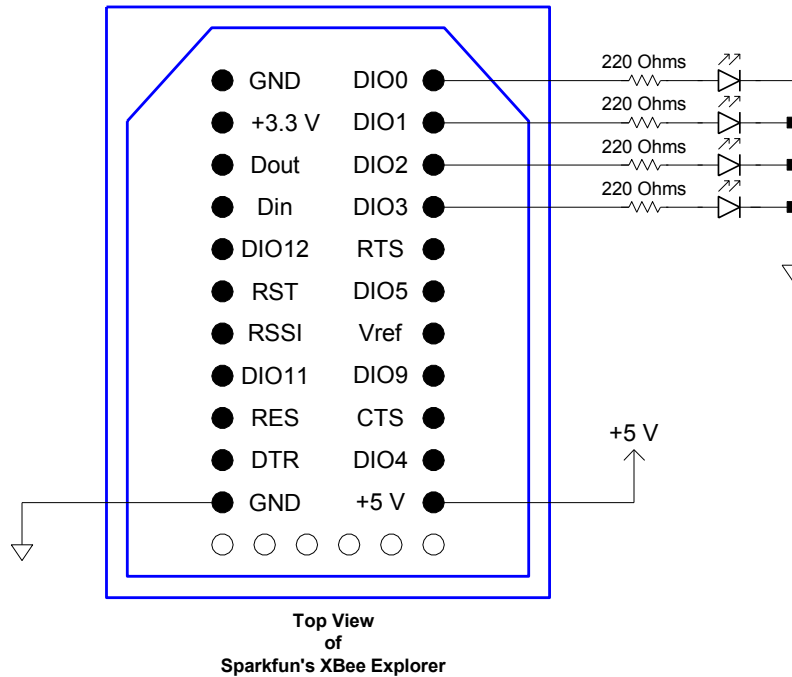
| | |
|---|---|
| GND | DIO0 |
| +3.3 V | DIO1 |
| Dout | DIO2 |
| Din | DIO3 |
| DIO12 | RTS |
| RST | DIO5 |
| RSSI | Vref |
| DIO11 | DIO9 |
| RES | CTS |
| DTR | DIO4 |
| GND | +5 V |

220 Ohms
220 Ohms
220 Ohms
220 Ohms

+5 V

**Top View of Sparkfun's XBee Explorer**